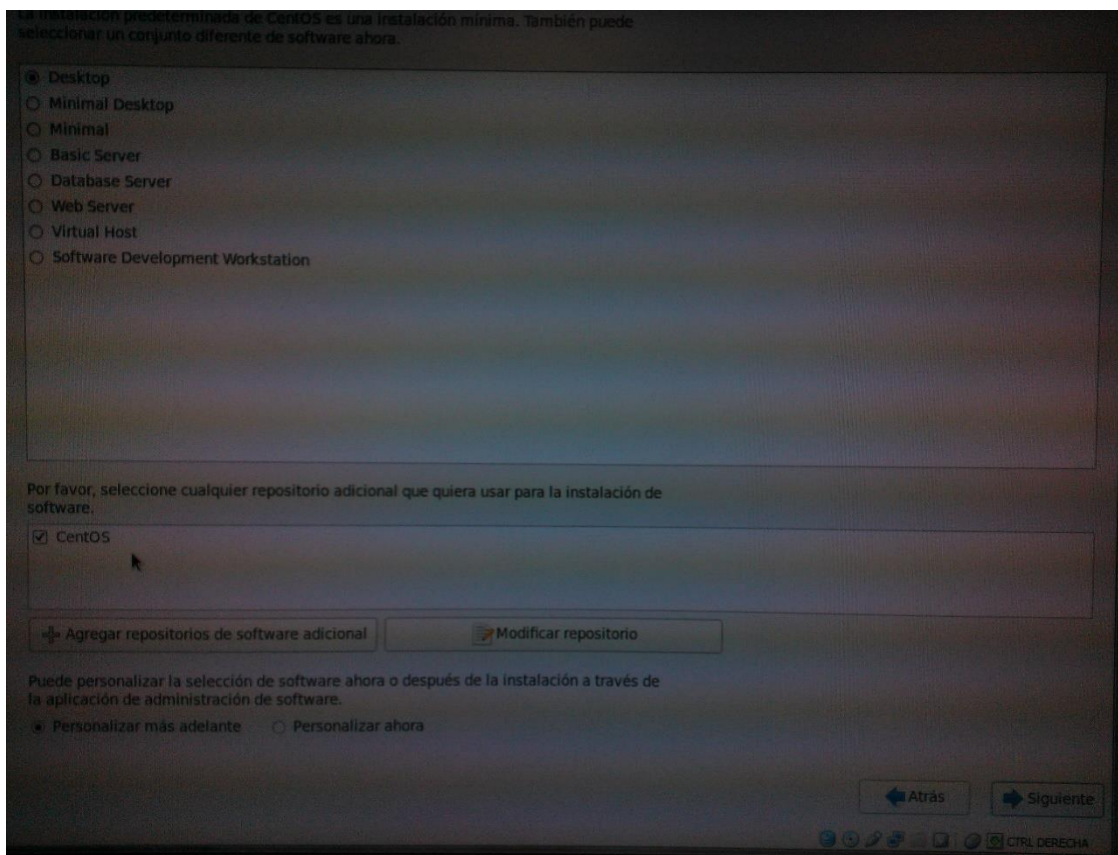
La instalación predeterminada de CentOS es una instalación mínima. También puede seleccionar un conjunto diferente de software ahora.

Desktop
Minimal Desktop
Minimal
Basic Server
Database Server
Web Server
Virtual Host
Software Development Workstation

Por favor, seleccione cualquier repositorio adicional que quiera usar para la instalación de software.

CentOS

Agregar repositorios de software adicional
Modificar repositorio

Puede personalizar la selección de software ahora o después de la instalación a través de la aplicación de administración de software.

Personalizar más adelante
Personalizar ahora

Atrás
Siguiente

CTRL DERECHA